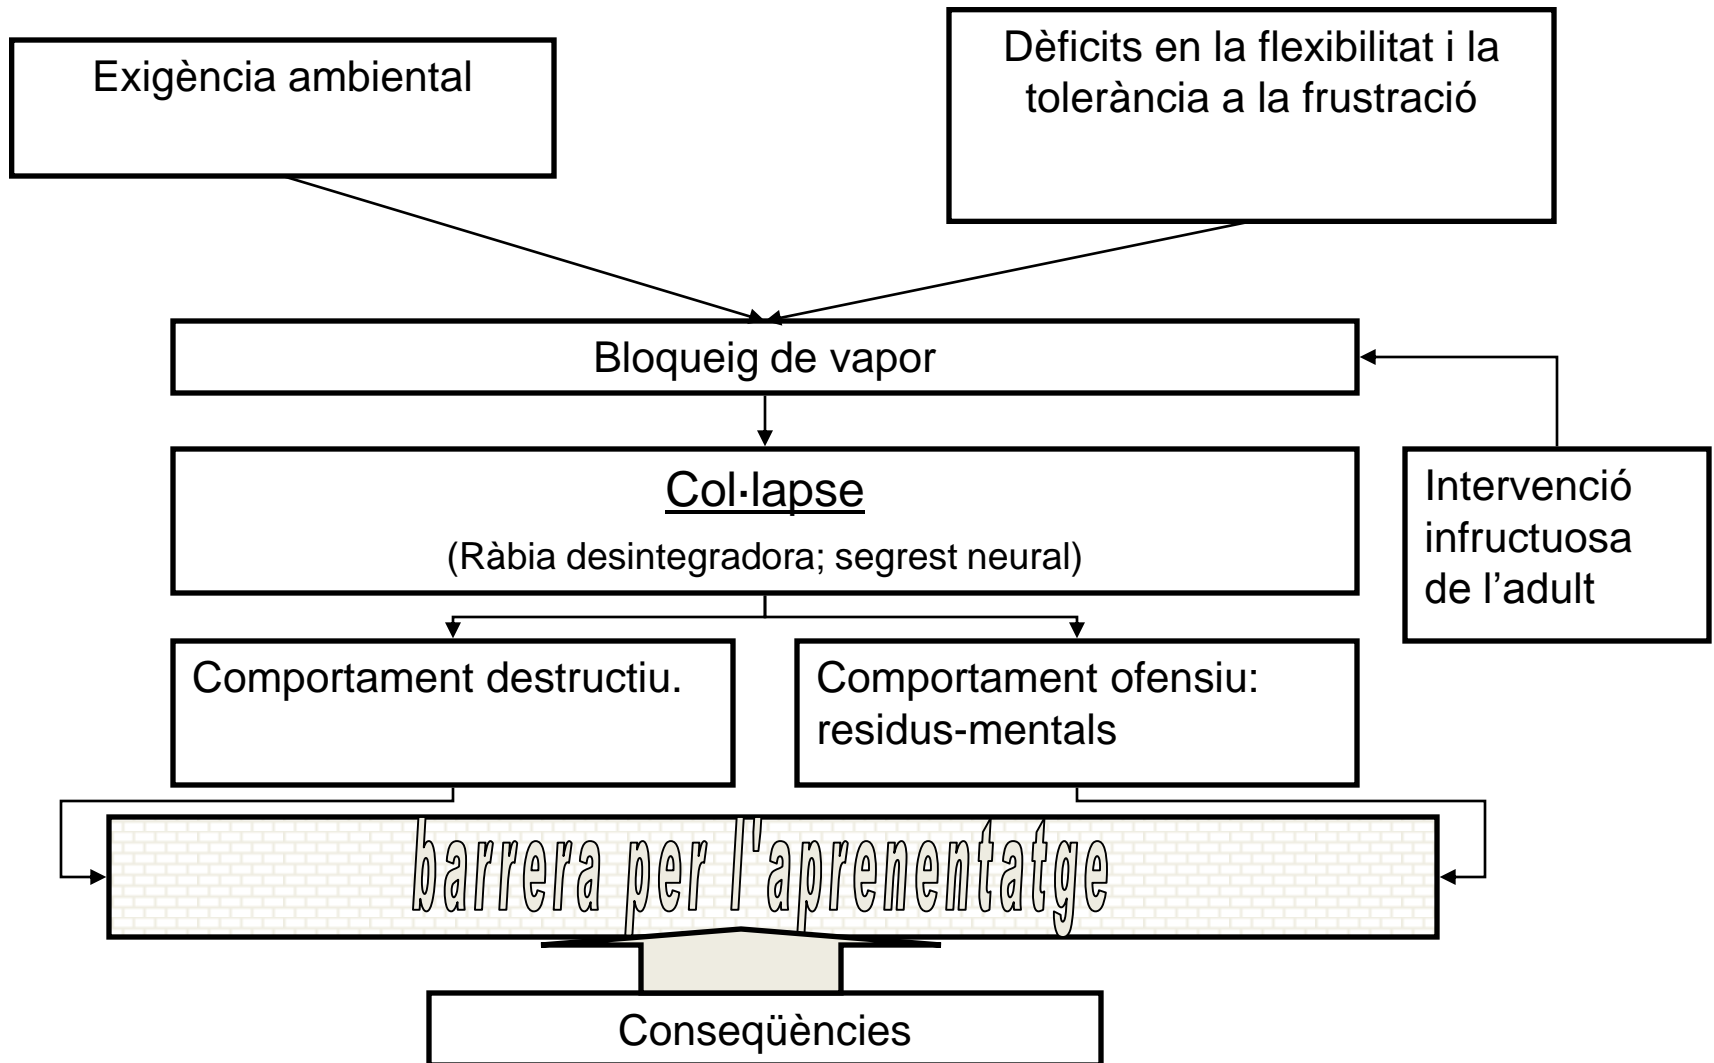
Exigència ambiental

Dèficits en la flexibilitat i la tolerància a la frustració

Bloqueig de vapor

Intervenció infructuosa de l'adult

Col·lapse

(Ràbia desintegradora; segrest neural)

Comportament destructiu.

Comportament ofensiu: residus-mentals

barrera per l'aprenentatge

Conseqüències